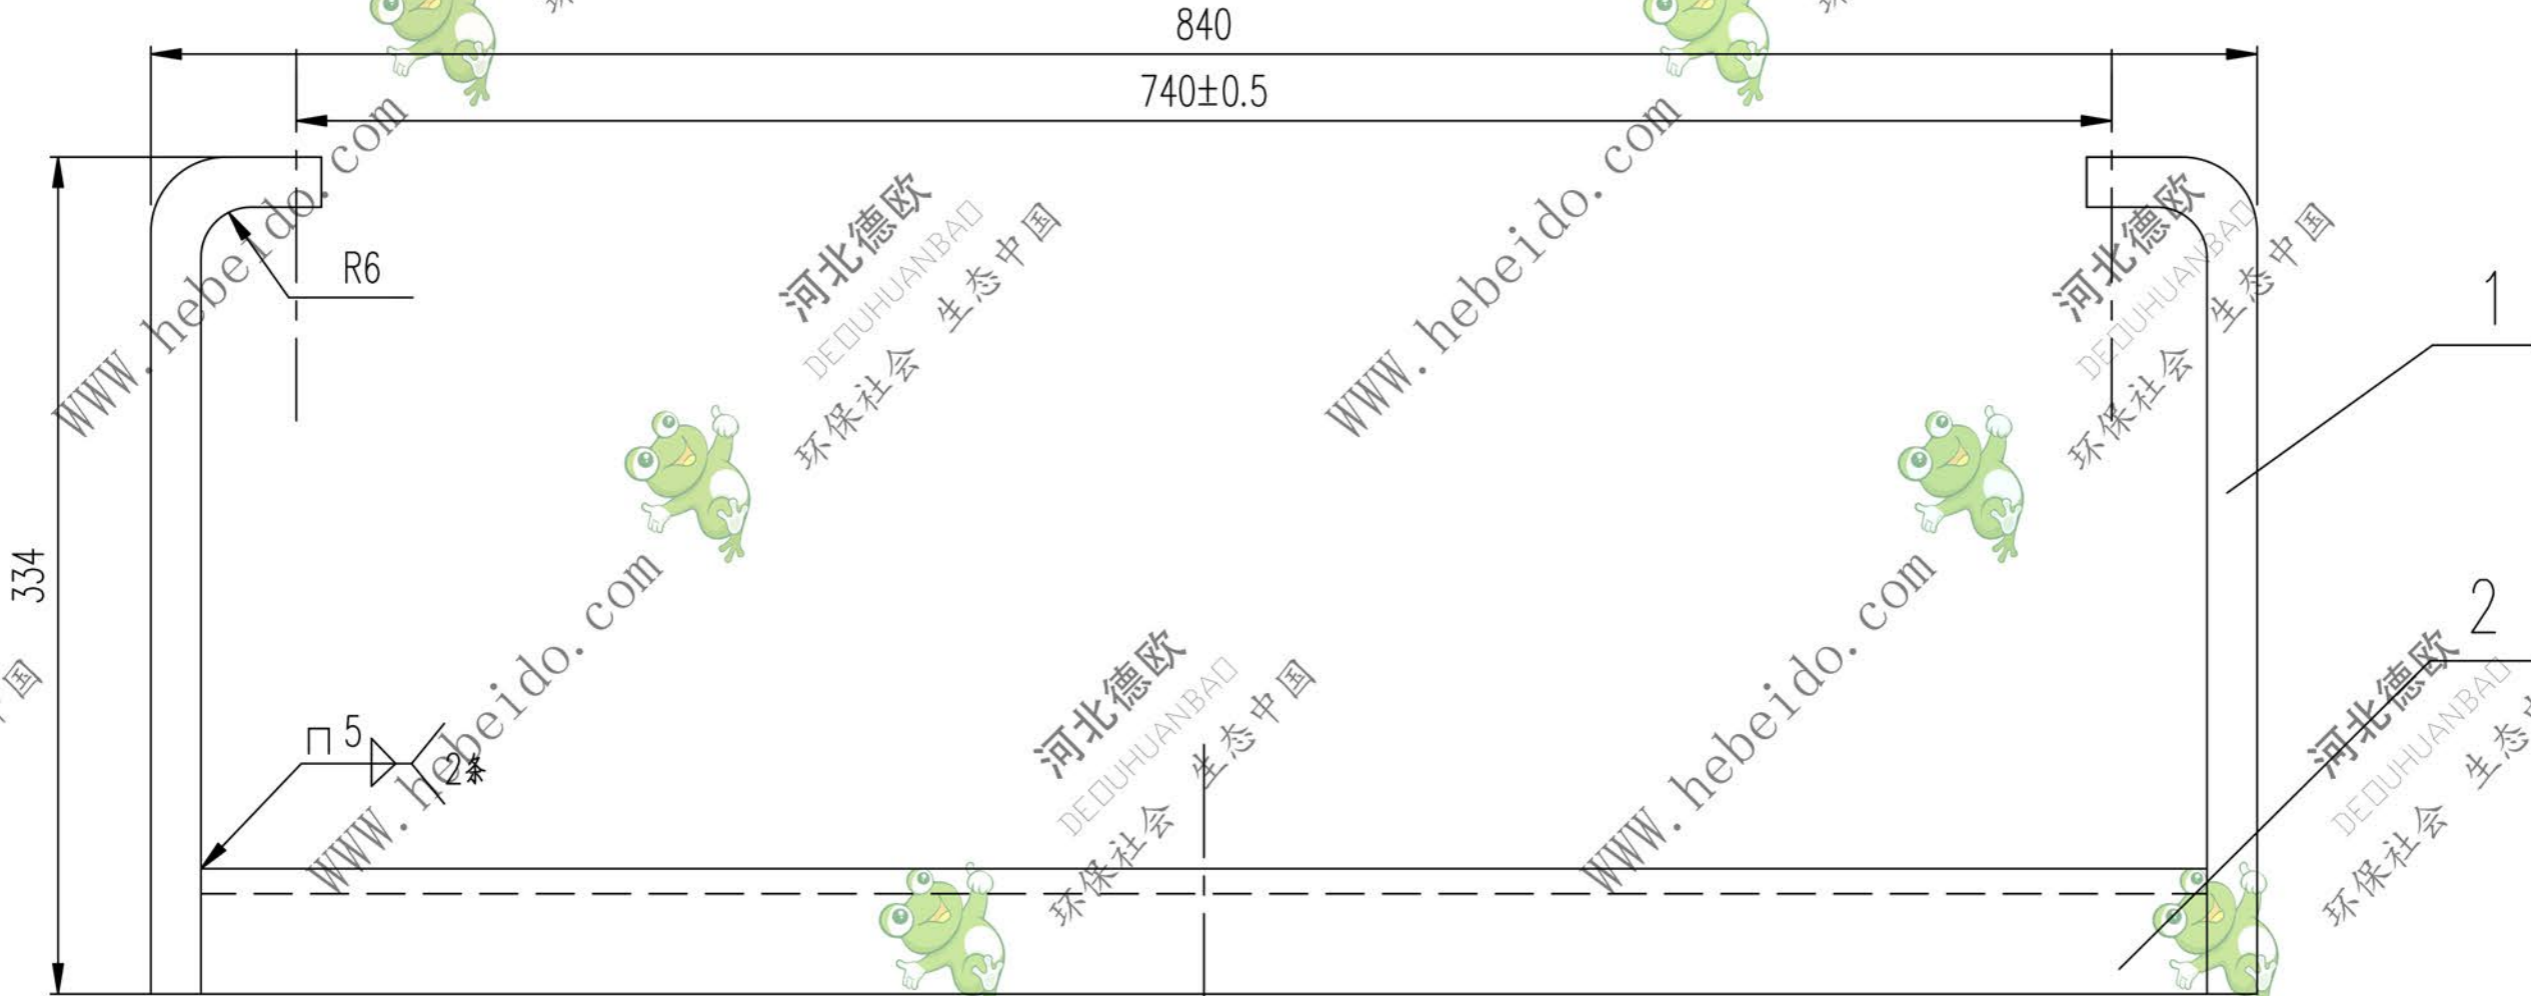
840

740±0.5

R6

334

1

2

5

2条

WWW.hebeido.com

河北德欧
DE□UHUANBA□
环保社会 生态中国

WWW.hebeido.com

河北德欧
DE□UHUANBA□
环保社会 生态中国

WWW.hebeido.com

河北德欧
DE□UHUANBA□
环保社会 生态中国

WWW.hebeido.com

河北德欧
DE□UHUANBA□
环保社会 生态中国